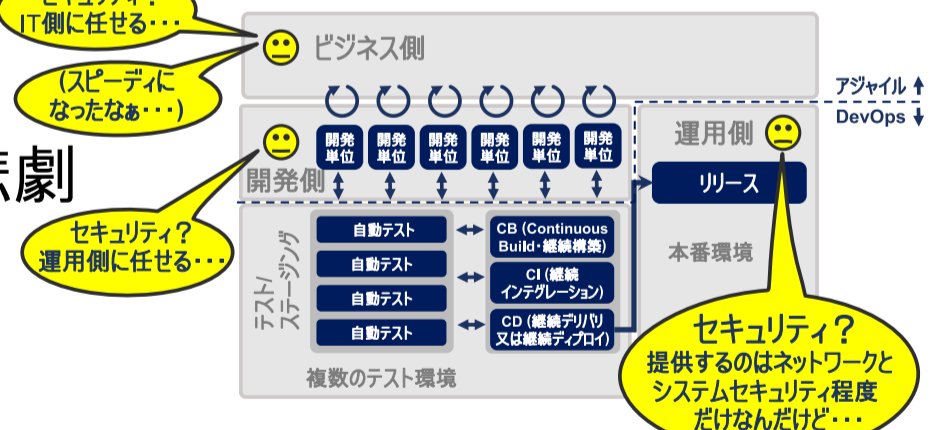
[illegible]
IT側に任せる・・・

ビジネス側

(スピーディに
なったなぁ・・・)

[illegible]劇

アジャイル
DevOps

開発単位
開発単位
開発単位
開発単位
開発単位
開発単位

運用側

開発側

リリース

セキュリティ?
運用側に任せる・・・

テスト/ステージング

自動テスト
自動テスト
自動テスト
自動テスト

CB (Continuous Build・継続構築)
CI (継続インテグレーション)
CD (継続デリバリ又は継続ディプロイ)

本番環境

複数のテスト環境

セキュリティ?
提供するのはネットワークと
システムセキュリティ程度
だけなんだけど・・・